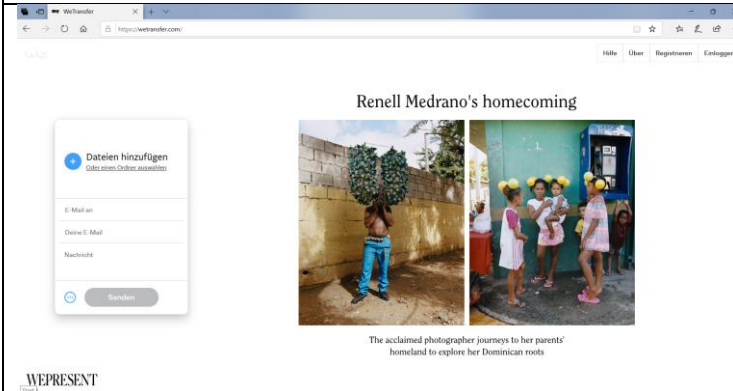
WeTransfer

https://wetransfer.com/

Hilfe Über Registrieren Einloggen

Renell Medrano's homecoming

Dateien hinzufügen
Oder einen Ordner auswählen

E-Mail an

Deine E-Mail

Nachricht

Senden

The acclaimed photographer journeys to her parents' homeland to explore her Dominican roots

WEPRESENT